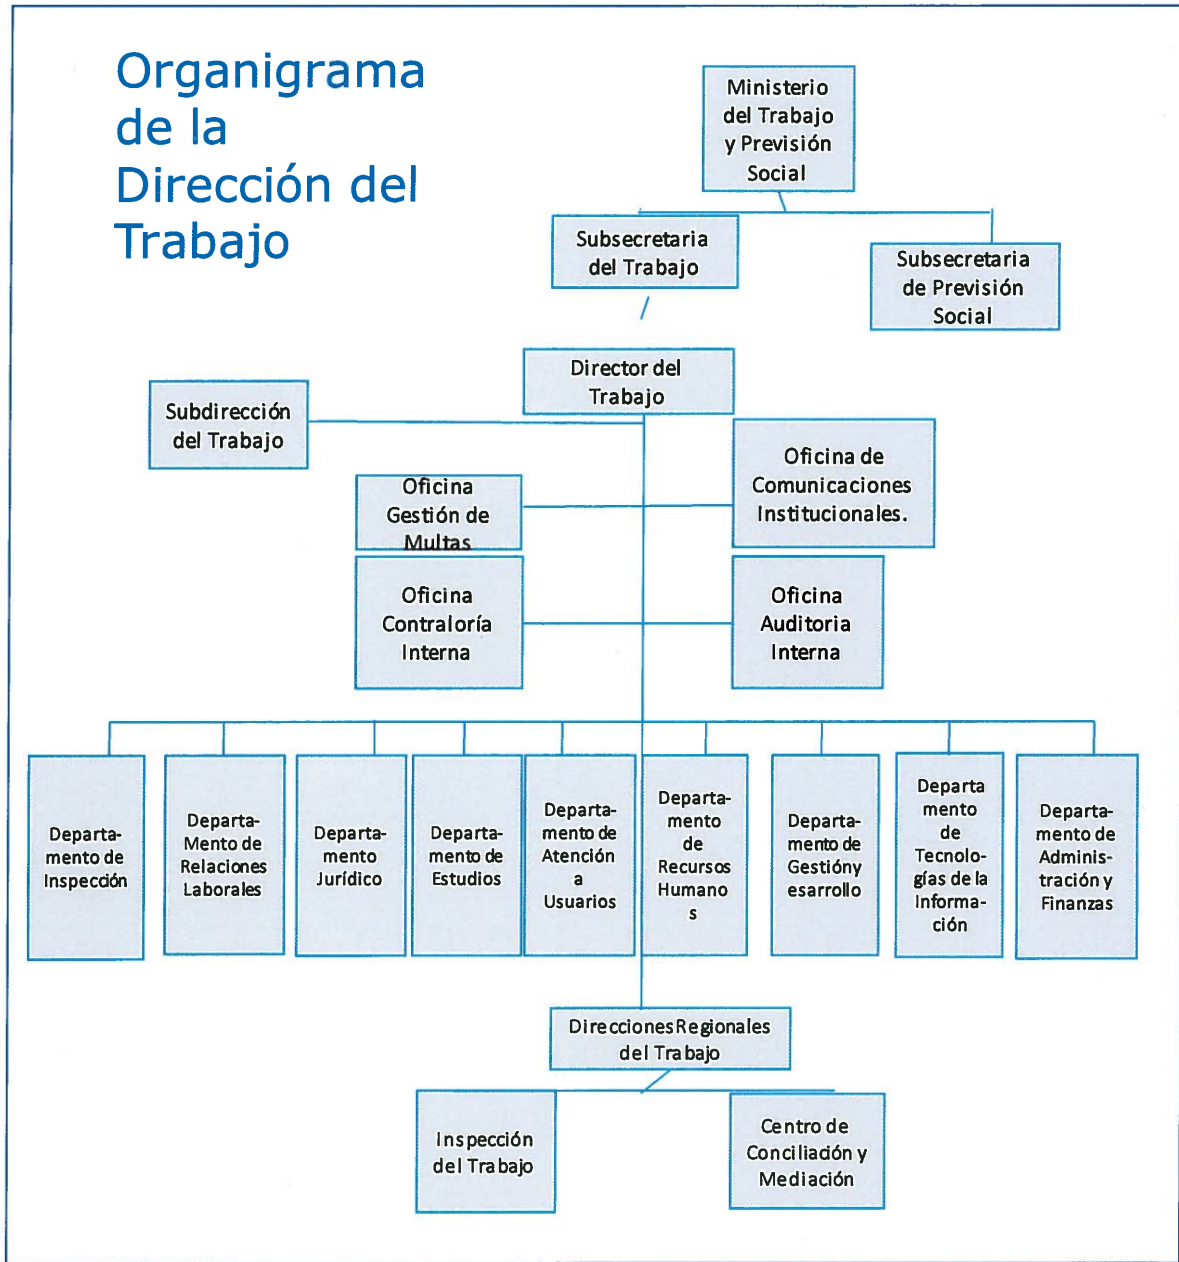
Organigrama de la Dirección del Trabajo

Ministerio del Trabajo y Previsión Social

Subsecretaria del Trabajo

Subsecretaria de Previsión Social

Director del Trabajo

Subdirección del Trabajo

Oficina Gestión de Multas

Oficina de Comunicaciones Institucionales.

Oficina Contraloría Interna

Oficina Auditoria Interna

Departamento de Inspección

Departa-Mento de Relaciones Laborales

Departamento Jurídico

Departamento de Estudios

Departamento de Atención a Usuarios

Departamento de Recursos Humano s

Departamento de Gestióny esarrollo

Departa mento de Tecnologías de la Información

Departamento de Administración y Finanzas

Direcciones Regionales del Trabajo

Inspección del Trabajo

Centro de Conciliación y Mediación